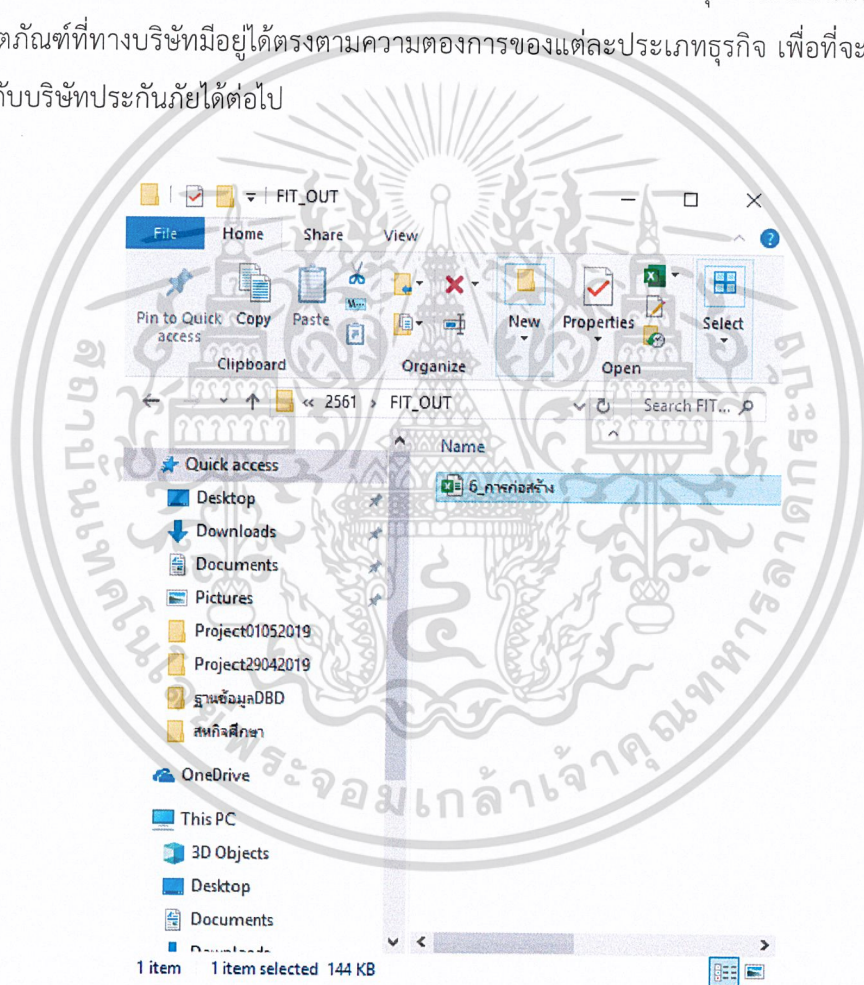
ตภัณฑ์ที่ทางบริษัทมีอยู่ได้ตรงตามความตองการของแต่ละประเภทธุรกิจ เพื่อที่จะ กับบริษัทประกันภัยได้ต่อไป

FIT_OUT

File Home Share View

Pin to Quick access Copy Paste

Clipboard

Organize

New Properties

Open

Select

« 2561 › FIT_OUT

Search FIT...

Name

Quick access

Desktop

Downloads

Documents

Pictures

Project01052019

Project29042019

ฐานข้อมูลDBD

สหกิจศึกษา

OneDrive

This PC

3D Objects

Desktop

Documents

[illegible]

6_การก่อสร้าง

1 item 1 item selected 144 KB

สถาบันเทคโนโลยีพระจอมเกล้าเจ้าคุณทหารลาดกระบัง